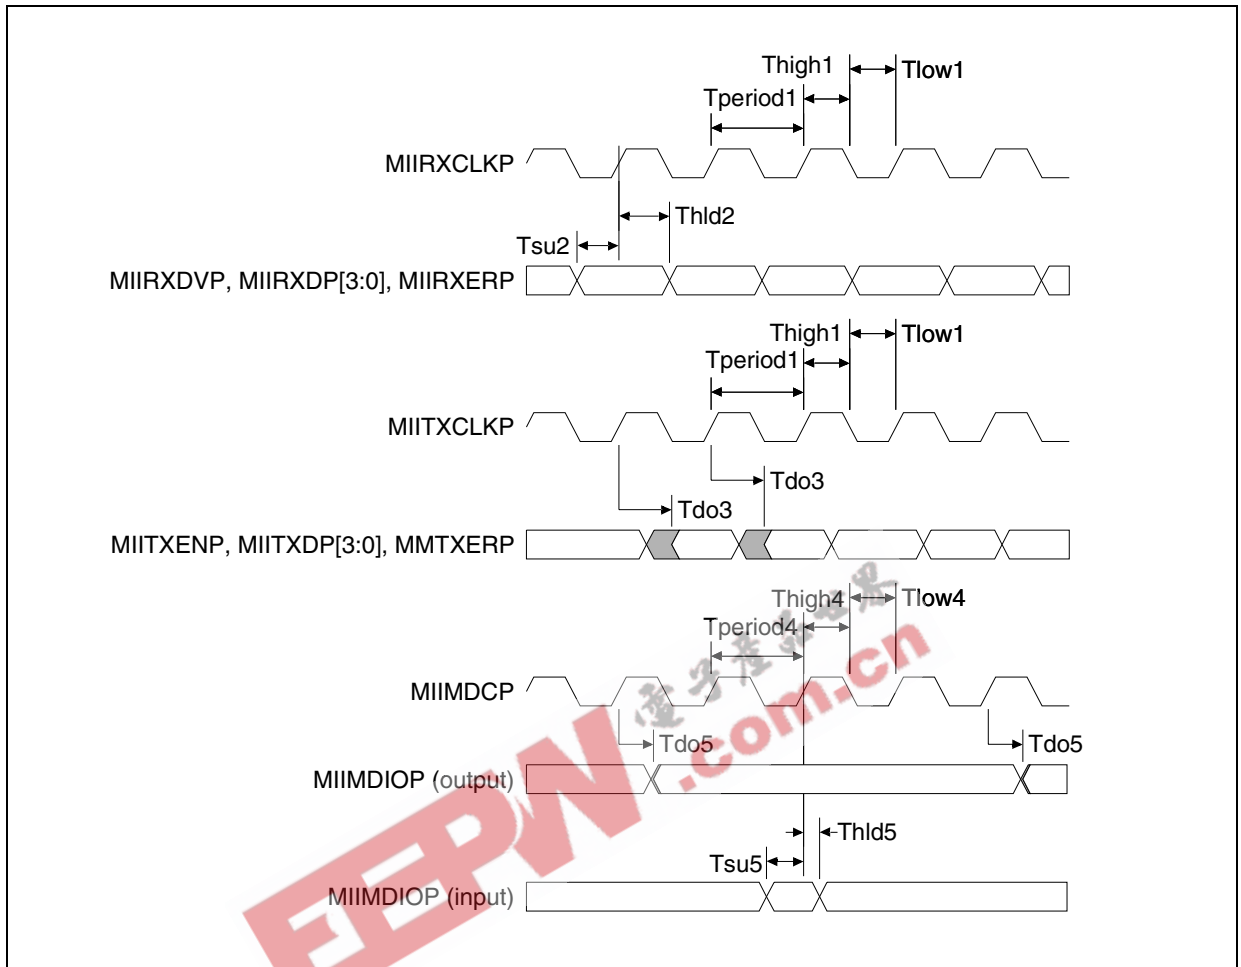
Thigh1
Tlow1
Tperiod1
MIIRXCLKP
Thld2
Tsu2
MIIRXDVP, MIIRXDP[3:0], MIIRXERP
Thigh1
Tlow1
Tperiod1
MIITXCLKP
Tdo3
Tdo3
MIITXENP, MIITXDP[3:0], MMTXERP
Thigh4
Tlow4
Tperiod4
MIIMDCP
Tdo5
Tdo5
MIIMDIOP (output)
Thld5
Tsu5
MIIMDIOP (input)
EEPW.com.cn